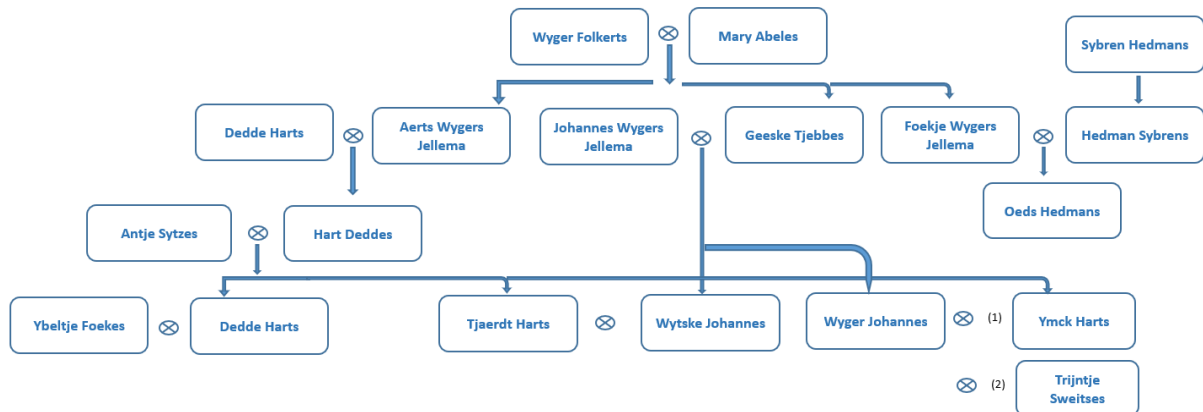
Wyger Folkerts ⊗ Mary Abeles

Sybren Hedmans

Dedde Harts ⊗ Aerts Wygers Jellema

Johannes Wygers Jellema ⊗ Geeske Tjebbes

Foekje Wygers Jellema ⊗ Hedman Sybrens

Oeds Hedmans

Antje Sytzes ⊗ Hart Deddes

Ybeltje Foekes ⊗ Dedde Harts

Tjaerdt Harts ⊗ Wytske Johannes

Wyger Johannes ⊗ (1) Ymck Harts

⊗ (2) Trijntje Sweitses